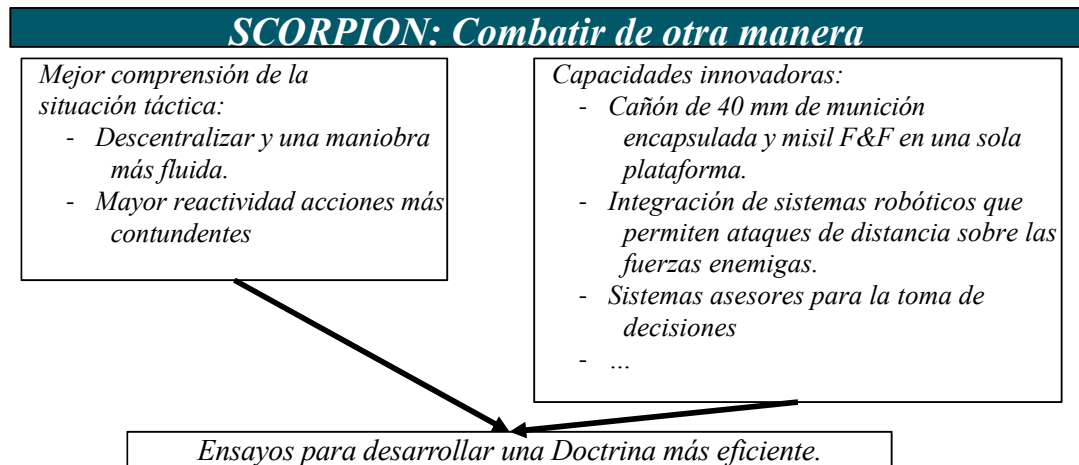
SCORPION: Combatir de otra manera

Mejor comprensión de la situación táctica:
- Descentralizar y una maniobra más fluida.
- Mayor reactividad acciones más contundentes

Capacidades innovadoras:
- Cañón de 40 mm de munición encapsulada y misil F&F en una sola plataforma.
- Integración de sistemas robóticos que permiten ataques de distancia sobre las fuerzas enemigas.
- Sistemas asesores para la toma de decisiones
- ...

Ensayos para desarrollar una Doctrina más eficiente.